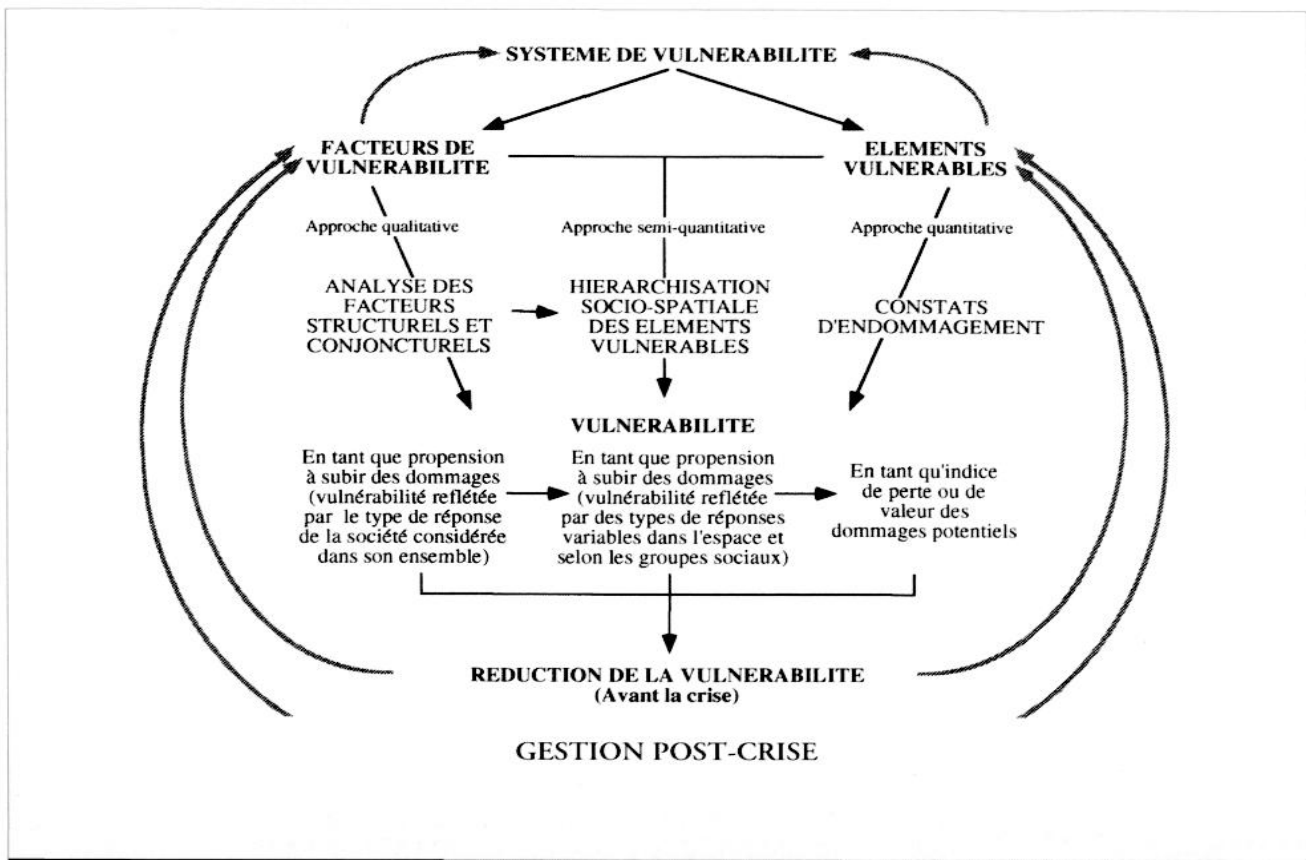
SYSTEME DE VULNERABILITE

FACTEURS DE VULNERABILITE

ELEMENTS VULNERABLES

Approche qualitative

Approche semi-quantitative

Approche quantitative

ANALYSE DES FACTEURS STRUCTURELS ET CONJONCTURELS

HIERARCHISATION SOCIO-SPATIALE DES ELEMENTS VULNERABLES

CONSTATS D'ENDOMMAGEMENT

VULNERABILITE

En tant que propension à subir des dommages (vulnérabilité reflétée par le type de réponse de la société considérée dans son ensemble)

En tant que propension à subir des dommages (vulnérabilité reflétée par des types de réponses variables dans l'espace et selon les groupes sociaux)

En tant qu'indice de perte ou de valeur des dommages potentiels

REDUCTION DE LA VULNERABILITE (Avant la crise)

GESTION POST-CRISE